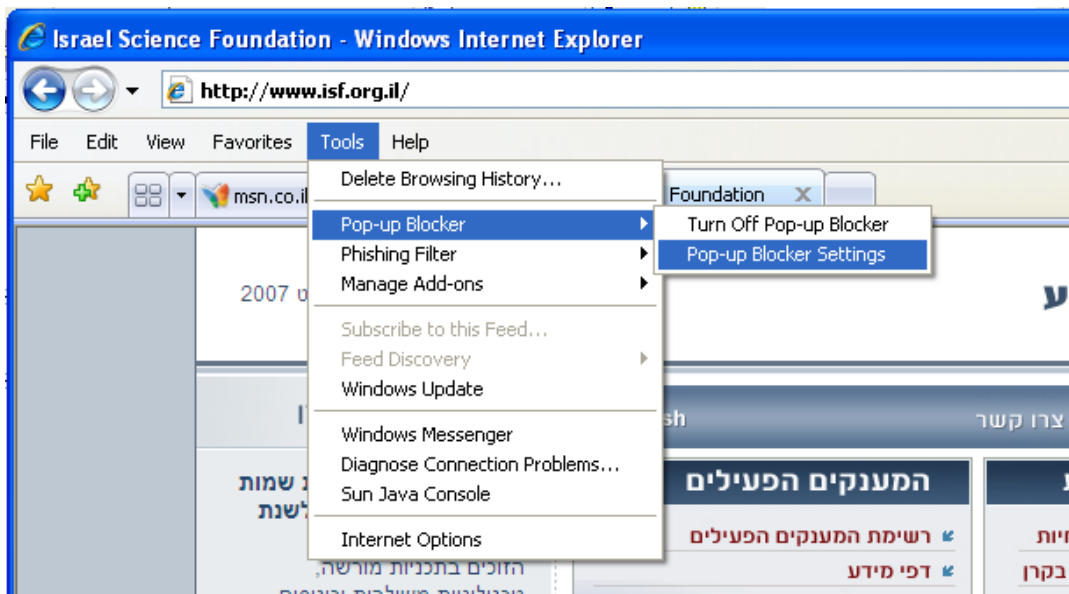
Israel Science Foundation - Windows Internet Explorer

http://www.isf.org.il/

File Edit View Favorites Tools Help

msn.co.il

Foundation

Delete Browsing History...
Pop-up Blocker
Phishing Filter
Manage Add-ons
Subscribe to this Feed...
Feed Discovery
Windows Update
Windows Messenger
Diagnose Connection Problems...
Sun Java Console
Internet Options

Turn Off Pop-up Blocker
Pop-up Blocker Settings

2007

sh

צרו קשר

המענקים הפעילים

רשימת המענקים הפעילים

דפי מידע

שמות
לשנת
הזוכים בתכניות מורשה,

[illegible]

בקרן